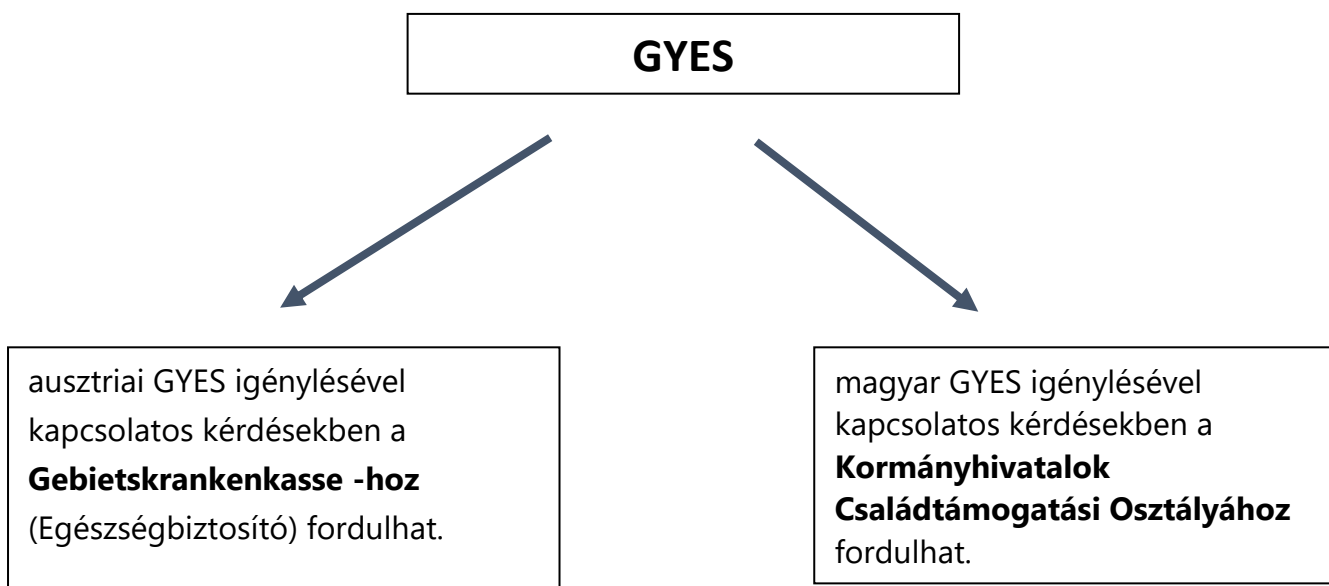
GYES

ausztriai GYES igénylésével kapcsolatos kérdésekben a **Gebietskrankenkasse -hoz** (Egészségbiztosító) fordulhat.

magyar GYES igénylésével kapcsolatos kérdésekben a **Kormányhivatalok Családtámogatási Osztályához** fordulhat.